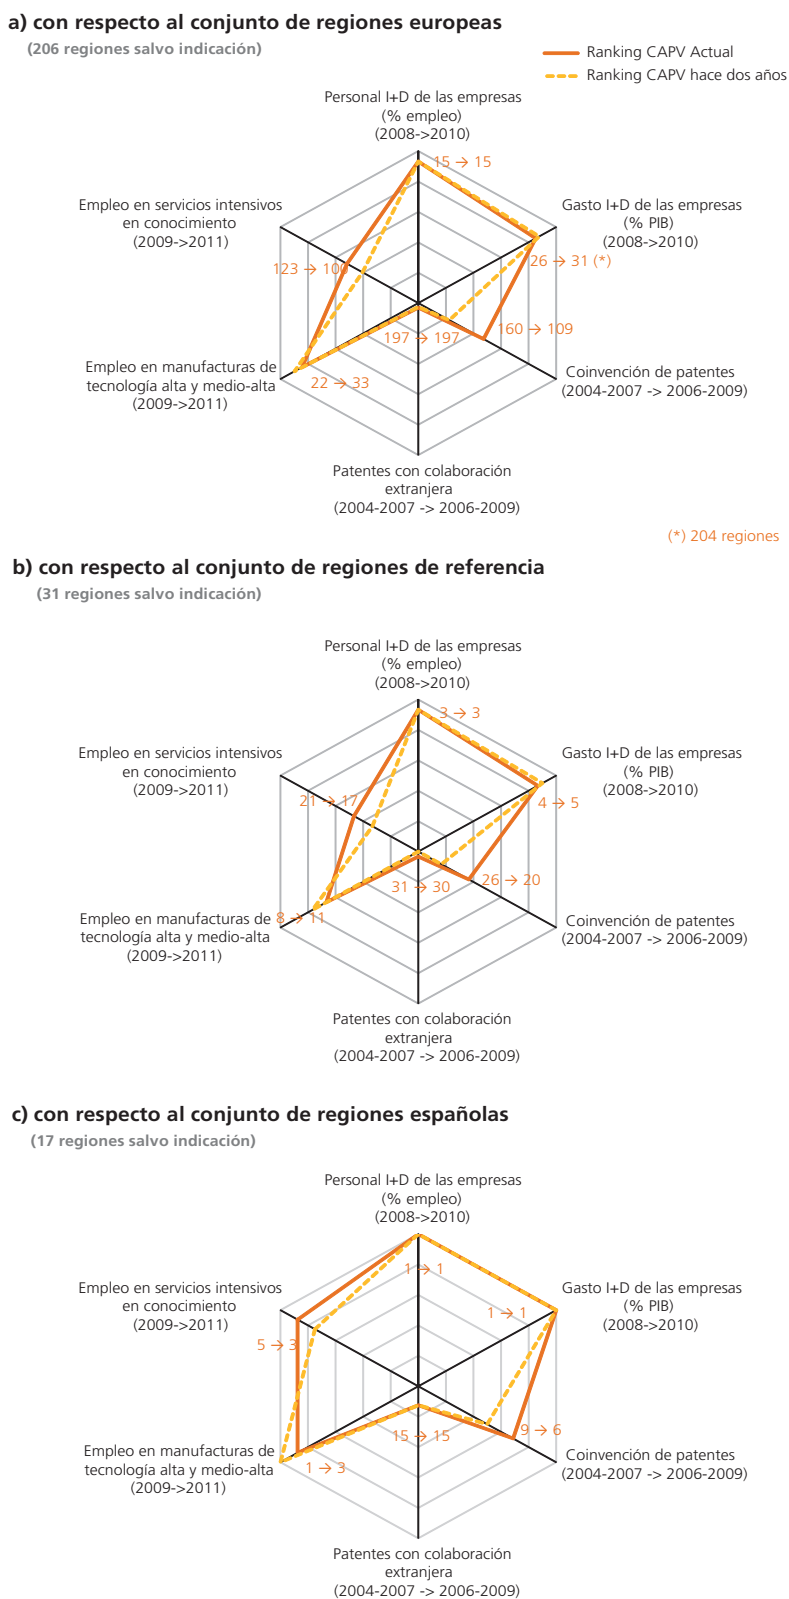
a) con respecto al conjunto de regiones europeas
(206 regiones salvo indicación)

Ranking CAPV Actual
Ranking CAPV hace dos años

Personal I+D de las empresas (% empleo) (2008->2010)
15 → 15
Gasto I+D de las empresas (% PIB) (2008->2010)
26 → 31 (*)
160 → 109
Coinvención de patentes (2004-2007 -> 2006-2009)
197 → 197
Patentes con colaboración extranjera (2004-2007 -> 2006-2009)
22 → 33
Empleo en manufacturas de tecnología alta y medio-alta (2009->2011)
123 → 100
Empleo en servicios intensivos en conocimiento (2009->2011)

(*) 204 regiones

b) con respecto al conjunto de regiones de referencia
(31 regiones salvo indicación)

Personal I+D de las empresas (% empleo) (2008->2010)
3 → 3
Gasto I+D de las empresas (% PIB) (2008->2010)
4 → 5
26 → 20
Coinvención de patentes (2004-2007 -> 2006-2009)
31 → 30
Patentes con colaboración extranjera (2004-2007 -> 2006-2009)
8 → 11
Empleo en manufacturas de tecnología alta y medio-alta (2009->2011)
21 → 17
Empleo en servicios intensivos en conocimiento (2009->2011)

c) con respecto al conjunto de regiones españolas
(17 regiones salvo indicación)

Personal I+D de las empresas (% empleo) (2008->2010)
1 → 1
Gasto I+D de las empresas (% PIB) (2008->2010)
1 → 1
9 → 6
Coinvención de patentes (2004-2007 -> 2006-2009)
15 → 15
Patentes con colaboración extranjera (2004-2007 -> 2006-2009)
1 → 3
Empleo en manufacturas de tecnología alta y medio-alta (2009->2011)
5 → 3
Empleo en servicios intensivos en conocimiento (2009->2011)